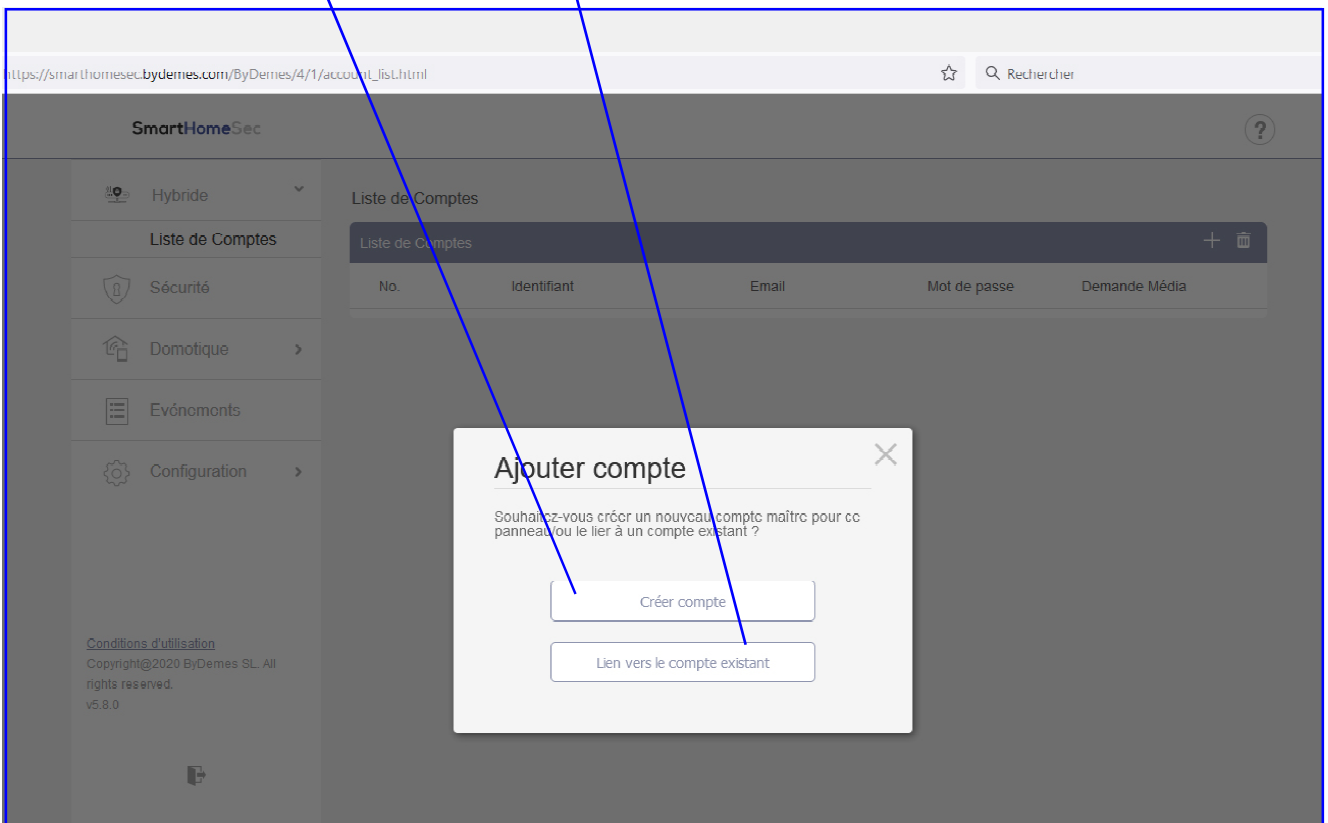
https://smarthomesec.bydemes.com/ByDemes/4/1/account_list.html

Rechercher

SmartHomeSec

?

Hybride

Liste de Comptes

Sécurité

Domotique

Evénements

Configuration

Conditions d'utilisation
Copyright@2020 ByDemes SL. All rights reserved.
v5.8.0

Liste de Comptes

Liste de Comptes

| No. | Identifiant | Email | Mot de passe | Demande Média |
|---|---|---|---|---|

Ajouter compte

Souhaitez-vous créer un nouveau compte maître pour ce panneau ou le lier à un compte existant ?

Créer compte

Lien vers le compte existant